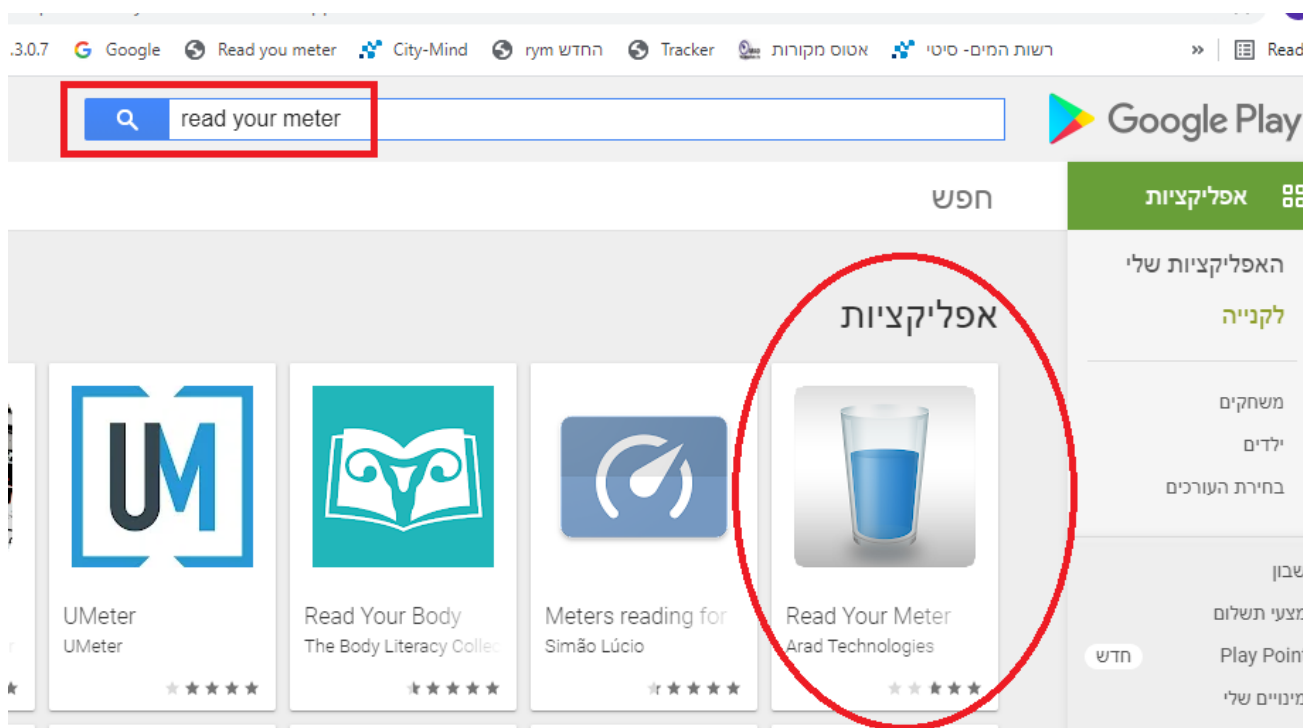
.3.0.7 Google Read you meter City-Mind rym החדש Tracker אטוס מקורות רשות המים- סיטי » Read

read your meter

Google Play

חפש

אפליקציות

האפליקציות שלי

לקנייה

משחקים

ילדים

בחירת העורכים

שבון

מצעי תשלום

Play Point חדש

מינויים שלי

אפליקציות

UMeter
UMeter

Read Your Body
The Body Literacy Colle

Meters reading for
Simão Lúcio

Read Your Meter
Arad Technologies